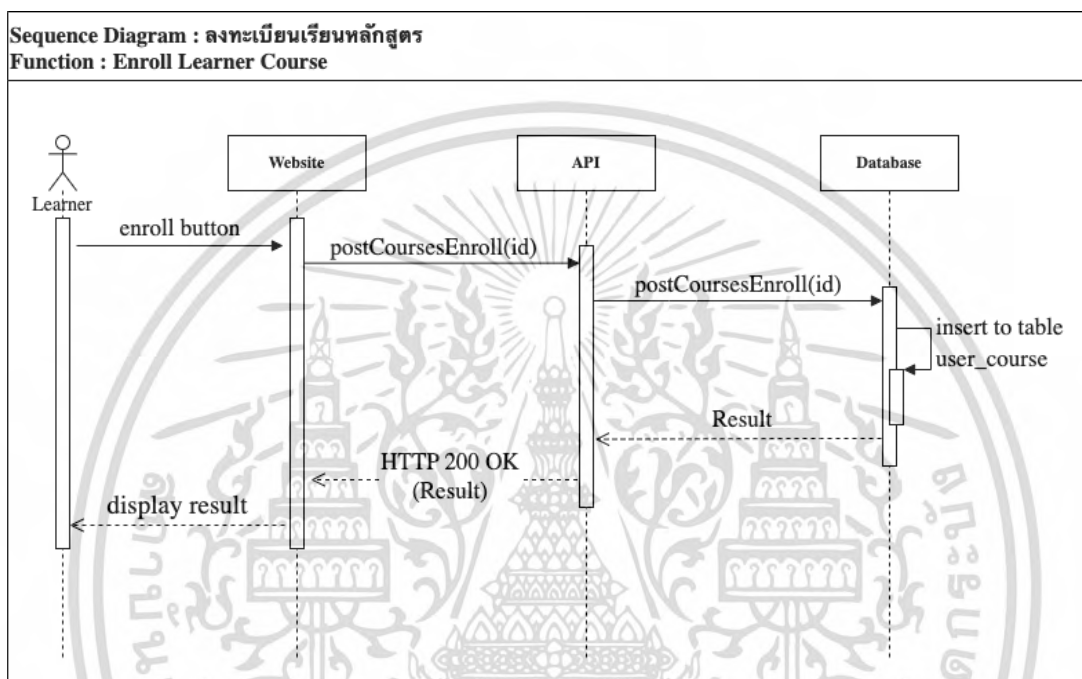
Sequence Diagram : ลงทะเบียนเรียนหลักสูตร
Function : Enroll Learner Course

Learner

Website

API

Database

enroll button

postCoursesEnroll(id)

postCoursesEnroll(id)

insert to table user_course

Result

HTTP 200 OK (Result)

display result